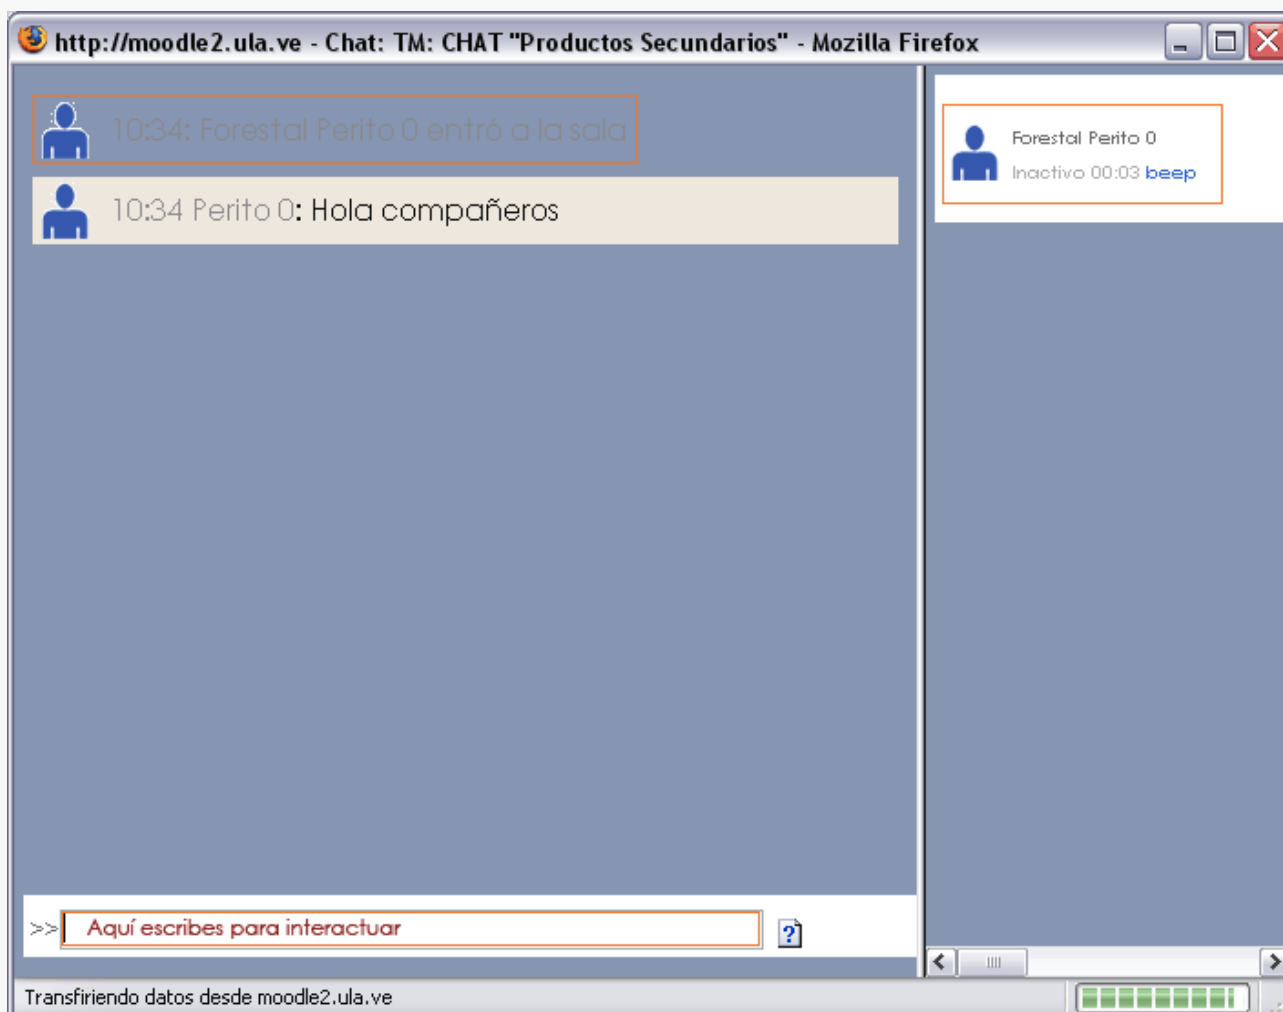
http://moodle2.ula.ve - Chat: TM: CHAT "Productos Secundarios" - Mozilla Firefox

10:34: Forestal Perito 0 entró a la sala

10:34 Perito 0: Hola compañeros

Forestal Perito 0
Inactivo 00:03 beep

>> Aquí escribes para interactuar

?

Transfiriendo datos desde moodle2.ula.ve